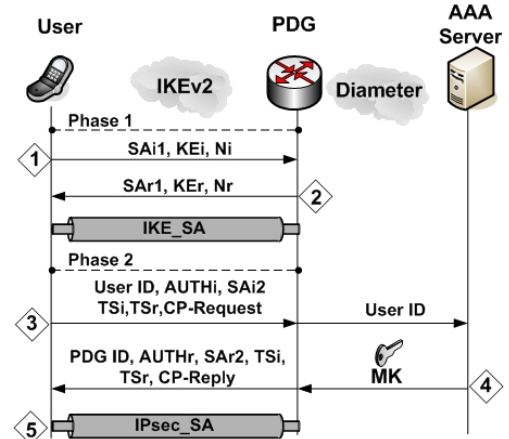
User

PDG

AAA Server

IKEv2

Diameter

Phase 1

1

SAi1, KEi, Ni

SAr1, KEr, Nr

2

IKE_SA

Phase 2

User ID, AUTHi, SAi2 TSi,TSr,CP-Request

3

User ID

PDG ID, AUTHr, SAr2, TSi, TSr, CP-Reply

MK

4

5

IPsec_SA